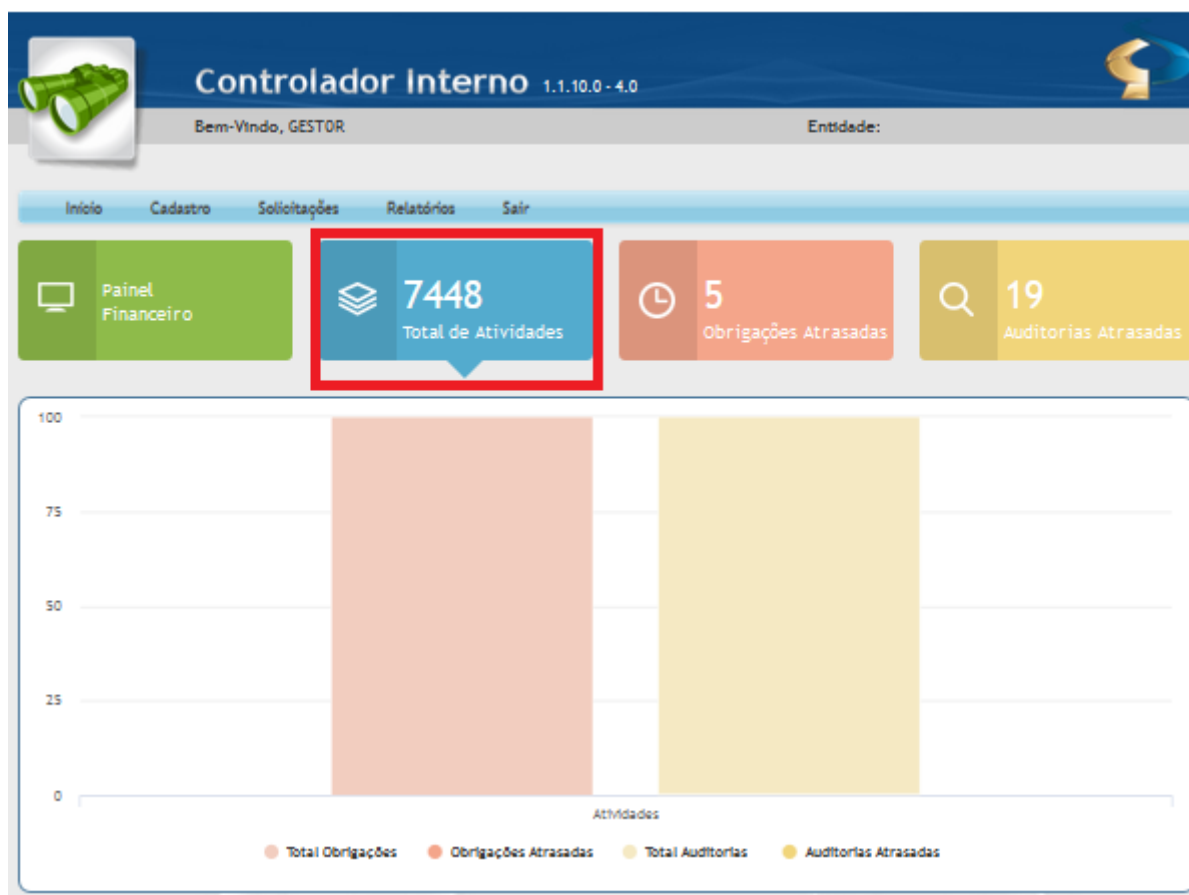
Controlador Interno 1.1.10.0 - 4.0

Bem-Vindo, GESTOR

Entidade:

Início Cadastro Solicitações Relatórios Sair

Painel Financeiro

7448
Total de Atividades

5
Obrigações Atrasadas

19
Auditorias Atrasadas

100
75
50
25
0

Atividades

Total Obrigações Obrigações Atrasadas Total Auditorias Auditorias Atrasadas